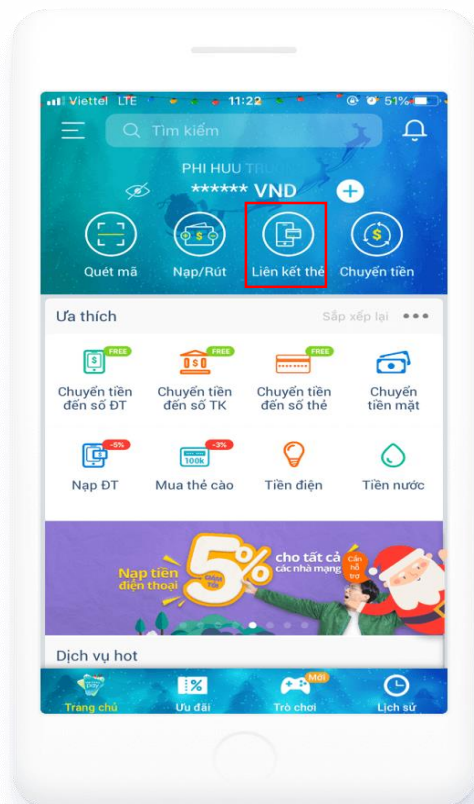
Viettel LTE 11:22 51%

Tìm kiếm

PHI HUU TR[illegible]

****** VND

Quét mã

Nạp/Rút

Liên kết thẻ

Chuyển tiền

Ưa thích

Sắp xếp lại

FREE

Chuyển tiền đến số ĐT

FREE

Chuyển tiền đến số TK

FREE

Chuyển tiền đến số thẻ

Chuyển tiền mặt

-5%

Nạp ĐT

-3%

100k

Mua thẻ cào

Tiền điện

Tiền nước

Nạp tiền điện thoại

Giảm Tới

5%

cho tất cả các nhà mạng

Cần hỗ trợ

Dịch vụ hot

Trang chủ

Ưu đãi

Mới

Trò chơi

Lịch sử